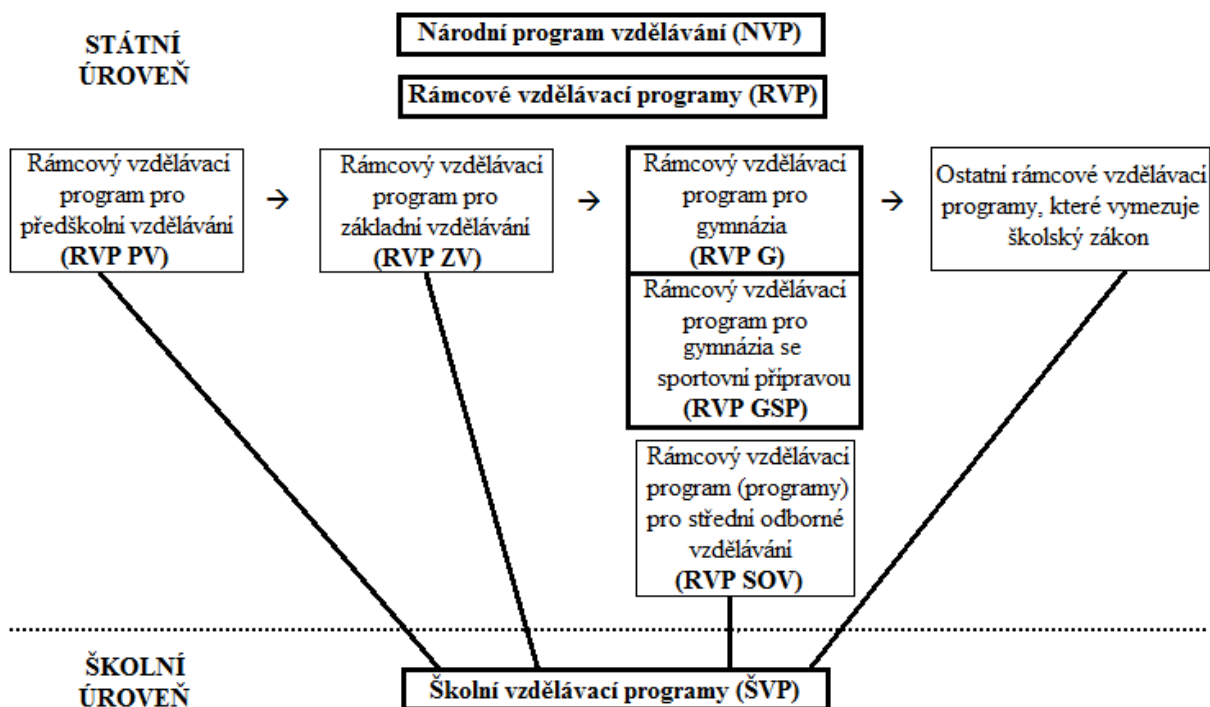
STÁTNÍ ÚROVEŇ

Národní program vzdělávání (NVP)

Rámcové vzdělávací programy (RVP)

Rámcový vzdělávací program pro předškolní vzdělávání (RVP PV)

→

Rámcový vzdělávací program pro základní vzdělávání (RVP ZV)

→

Rámcový vzdělávací program pro gymnázia (RVP G)

Rámcový vzdělávací program pro gymnázia se sportovní přípravou (RVP GSP)

→

Ostatní rámcové vzdělávací programy, které vymezuje školský zákon

Rámcový vzdělávací program (programy) pro střední odborné vzdělávání (RVP SOV)

ŠKOLNÍ ÚROVEŇ

Školní vzdělávací programy (ŠVP)